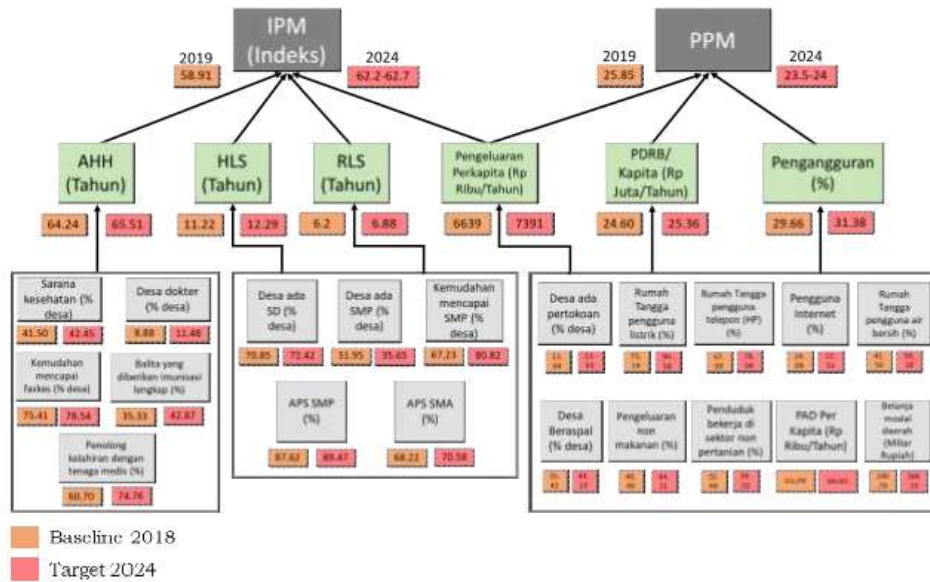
IPM (Indeks)

2019
58.91

2024
62.2-62.7

PPM

2019
25.85

2024
23.5-24

AHH (Tahun)
64.24 65.51

HLS (Tahun)
11.22 12.29

RLS (Tahun)
6.2 6.88

Pengeluaran Perkapita (Rp Ribu/Tahun)
6639 7391

PDRB/ Kapita (Rp Juta/Tahun)
24.60 25.36

Pengangguran (%)
29.66 31.38

Sarana kesehatan (% desa)
41.50 42.45

Desa dokter (% desa)
8.88 11.46

Kemudahan mencapai faskes (% desa)
75.41 78.54

Balita yang diberikan imunisasi lengkap (%)
35.33 42.87

Penolong kelahiran dengan tenaga medis (%)
60.70 74.76

Desa ada SD (% desa)
70.85 72.42

Desa ada SMP (% desa)
31.95 35.65

Kemudahan mencapai SMP (% desa)
67.23 80.82

APS SMP (%)
87.62 89.47

APS SMA (%)
68.22 70.58

Desa ada pertokoan (% desa)
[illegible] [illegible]

Rumah Tangga pengguna listrik (%)
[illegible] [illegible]

Rumah Tangga pengguna telepon (HP) (%)
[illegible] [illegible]

Pengguna Internet (%)
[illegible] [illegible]

Rumah Tangga pengguna air bersih (%)
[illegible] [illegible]

Desa Beraspal (% desa)
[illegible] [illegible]

Pengeluaran non makanan (%)
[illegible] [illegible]

Penduduk bekerja di sektor non pertanian (%)
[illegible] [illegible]

PAD Per Kapita (Rp Ribu/Tahun)
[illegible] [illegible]

Belanja modal daerah (Miliar Rupiah)
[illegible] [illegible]

Baseline 2018
Target 2024